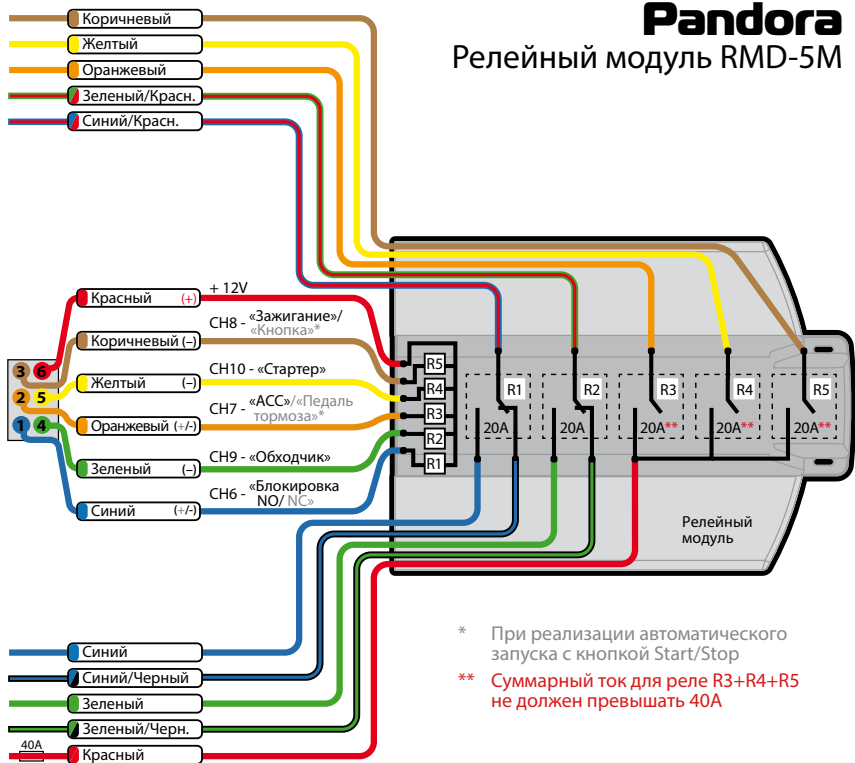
Pandora
Релейный модуль RMD-5M

Коричневый
Желтый
Оранжевый
Зеленый/Красн.
Синий/Красн.

Красный (+)
Коричневый (–)
Желтый (–)
Оранжевый (+/-)
Зеленый (–)
Синий (+/-)

3 6
2 5
1 4

+ 12V
CH8 - «Зажигание»/«Кнопка»*
CH10 - «Стартер»
CH7 - «ACC»/«Педаль тормоза»*
CH9 - «Обходчик»
CH6 - «Блокировка NO/ NC»

R5
R4
R3
R2
R1

R1 20A
R2 20A
R3 20A**
R4 20A**
R5 20A**

Релейный модуль

Синий
Синий/Черный
Зеленый
Зеленый/Черн.
40A
Красный

* При реализации автоматического запуска с кнопкой Start/Stop
** Суммарный ток для реле R3+R4+R5 не должен превышать 40А